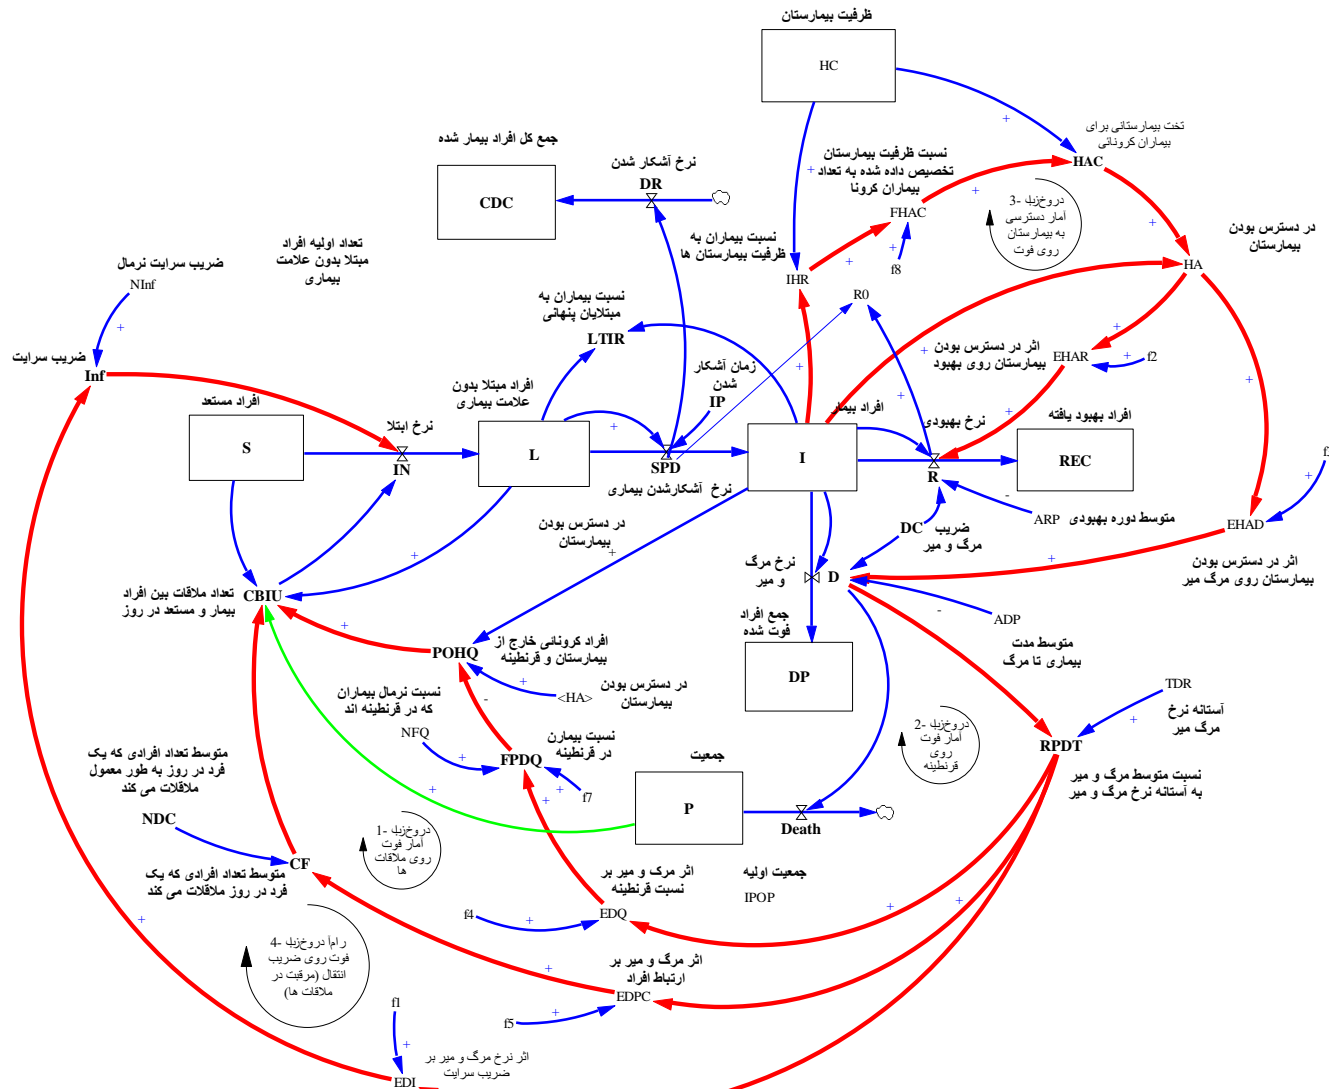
ظرفیت بیمارستان
HC
تخت بیمارستانی برای بیماران کرونایی
HAC
نسبت ظرفیت بیمارستان تخصیص داده شده به تعداد بیماران کرونا
FHAC
f8
3- دروخزیل آمار دسترسی به بیمارستان روی فوت
در دسترس بودن بیمارستان
HA
جمع کل افراد بیمار شده
CDC
نرخ آشکار شدن
DR
نسبت بیماران به ظرفیت بیمارستان ها
IHR
R0
تعداد اولیه افراد مبتلا بدون علامت بیماری
ضریب سرایت نرمال
NInf
ضریب سرایت
Inf
نسبت بیماران به مبتلایان پنهانی
LTIR
زمان آشکار شدن
IP
اثر در دسترس بودن بیمارستان روی بهبود
EHAR
f2
افراد مستعد
S
نرخ ابتلا
IN
افراد مبتلا بدون علامت بیماری
L
SPD
نرخ آشکارشدن بیماری
افراد بیمار
I
نرخ بهبودی
R
افراد بهبود یافته
REC
f
ARP
متوسط دوره بهبودی
EHAD
DC
ضریب مرگ و میر
در دسترس بودن بیمارستان
اثر در دسترس بودن بیمارستان روی مرگ میر
CBIU
تعداد ملاقات بین افراد بیمار و مستعد در روز
نرخ مرگ و میر
D
ADP
جمع افراد فوت شده
DP
متوسط مدت بیماری تا مرگ
TDR
آستانه نرخ مرگ میر
RPDT
POHQ
افراد کرونایی خارج از بیمارستان و قرنطینه
<HA>
در دسترس بودن بیمارستان
نسبت نرمال بیماران که در قرنطینه اند
NFQ
FPDQ
نسبت بیماران در قرنطینه
f7
2- دروخزیل آمار فوت روی قرنطینه
نسبت متوسط مرگ و میر به آستانه نرخ مرگ و میر
متوسط تعداد افرادی که یک فرد در روز به طور معمول ملاقات می کند
NDC
CF
1- دروخزیل آمار فوت روی ملاقات ها
متوسط تعداد افرادی که یک فرد در روز ملاقات می کند
جمعیت
P
Death
اثر مرگ و میر بر نسبت قرنطینه
جمعیت اولیه
IPOP
f4
EDQ
4- دروخزیل رام آمار فوت روی ضریب انتقال (مرقبت در ملاقات ها)
اثر مرگ و میر بر ارتباط افراد
EDPC
f5
f1
EDI
اثر نرخ مرگ و میر بر ضریب سرایت